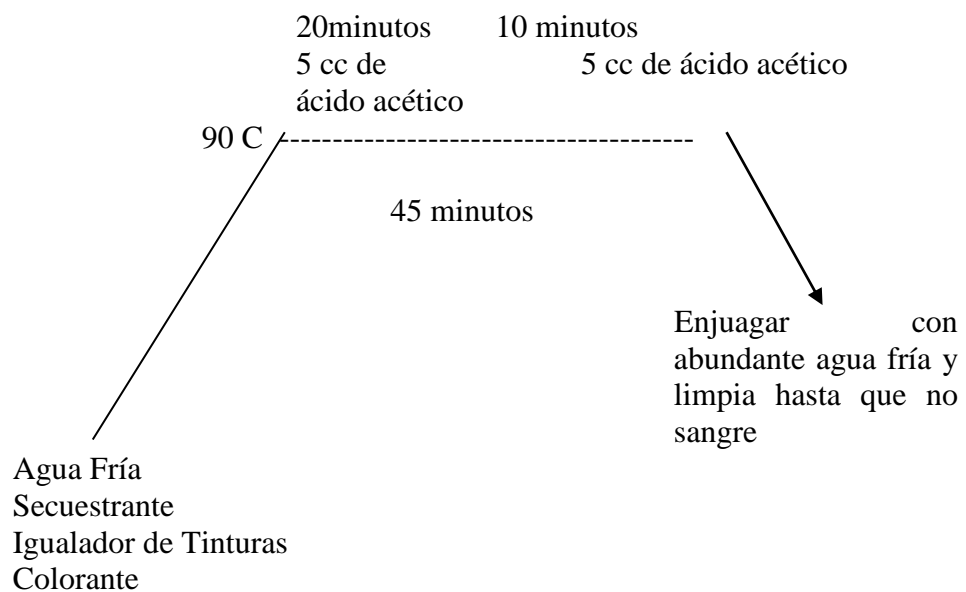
20minutos 10 minutos
5 cc de ácido acético 5 cc de ácido acético

90 C

45 minutos

Enjuagar con abundante agua fría y limpia hasta que no sangre

Agua Fría
Secuestrante
Igualador de Tinturas
Colorante